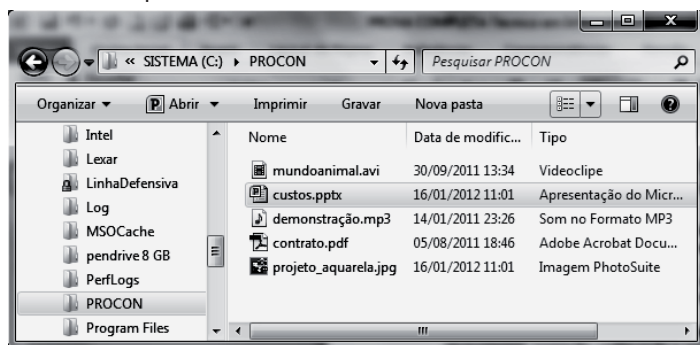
« SISTEMA (C:) ▸ PROCON

Pesquisar PROCON

Organizar ▾ Abrir ▾ Imprimir Gravar Nova pasta

Intel
Lexar
LinhaDefensiva
Log
MSOCache
pendrive 8 GB
PerfLogs
PROCON
Program Files

| Nome | Data de modific... | Tipo |
|---|---|---|
| mundoanimal.avi | 30/09/2011 13:34 | Videoclipe |
| custos.pptx | 16/01/2012 11:01 | Apresentação do Micr... |
| demonstração.mp3 | 14/01/2011 23:26 | Som no Formato MP3 |
| contrato.pdf | 05/08/2011 18:46 | Adobe Acrobat Docu... |
| projeto_aquarela.jpg | 16/01/2012 11:01 | Imagem PhotoSuite |